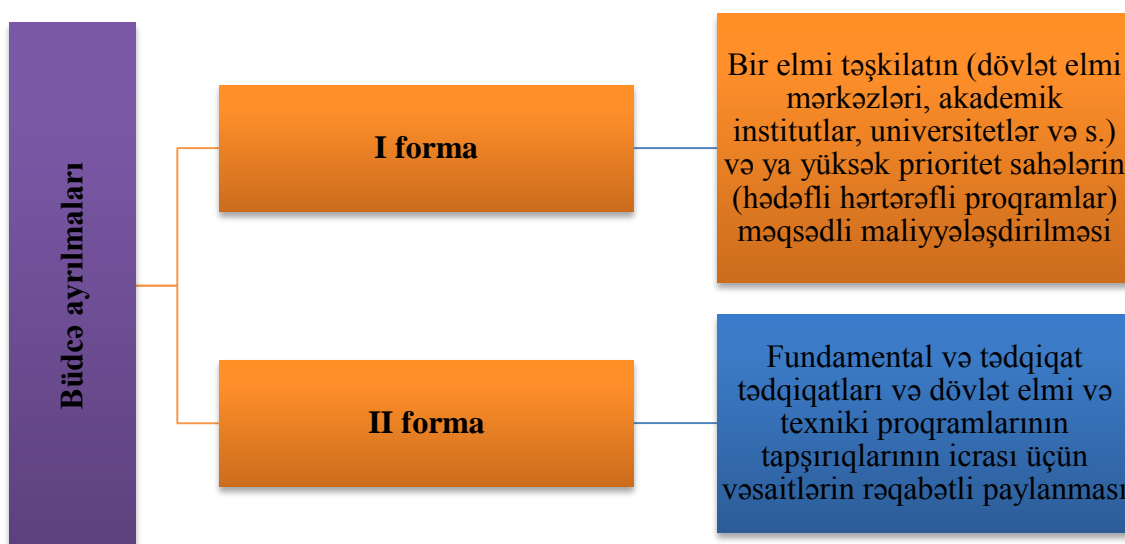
Büdcə ayrılmaları

I forma

Bir elmi təşkilatın (dövlət elmi mərkəzləri, akademik institutlar, universitetlər və s.) və ya yüksək prioritet sahələrin (hədəfli hərtərəfli proqramlar) məqsədli maliyyələşdirilməsi

II forma

Fundamental və tədqiqat tədqiqatları və dövlət elmi və texniki proqramlarının tapşırıqlarının icrası üçün vəsaitlərin rəqabətli paylanması